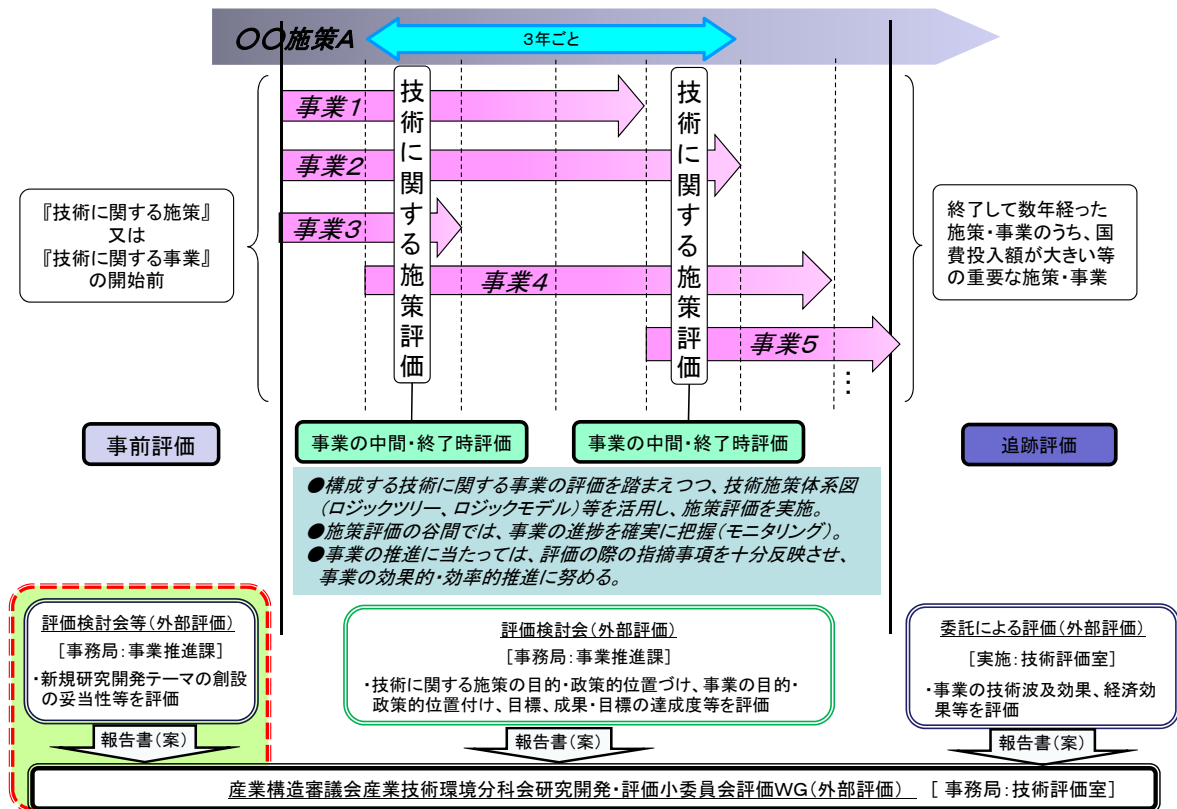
○○施策A

3年ごと

事業1

事業2

事業3

事業4

事業5

技術に関する施策評価

技術に関する施策評価

『技術に関する施策』
又は
『技術に関する事業』
の開始前

終了して数年経った施策・事業のうち、国費投入額が大きい等の重要な施策・事業

事前評価

事業の中間・終了時評価

事業の中間・終了時評価

追跡評価

●構成する技術に関する事業の評価を踏まえつつ、技術施策体系図（ロジックツリー、ロジックモデル）等を活用し、施策評価を実施。
●施策評価の谷間では、事業の進捗を確実に把握（モニタリング）。
●事業の推進に当たっては、評価の際の指摘事項を十分反映させ、事業の効果的・効率的推進に努める。

評価検討会等（外部評価）
［事務局：事業推進課］
・新規研究開発テーマの創設の妥当性等を評価

評価検討会（外部評価）
［事務局：事業推進課］
・技術に関する施策の目的・政策的位置づけ、事業の目的・政策的位置付け、目標、成果・目標の達成度等を評価

委託による評価（外部評価）
［実施：技術評価室］
・事業の技術波及効果、経済効果等を評価

報告書（案）

報告書（案）

報告書（案）

産業構造審議会産業技術環境分科会研究開発・評価小委員会評価WG（外部評価）　［ 事務局：技術評価室］